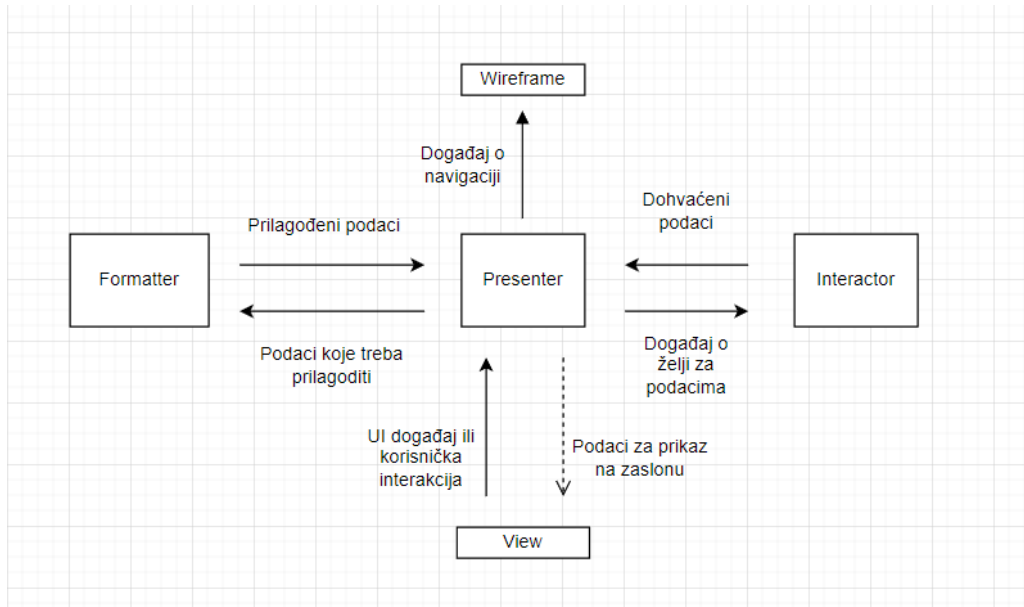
Wireframe

Događaj o navigaciji

Dohvaćeni podaci

Prilagođeni podaci

Formatter

Presenter

Interactor

Podaci koje treba prilagoditi

Događaj o želji za podacima

UI događaj ili korisnička interakcija

Podaci za prikaz na zaslonu

View